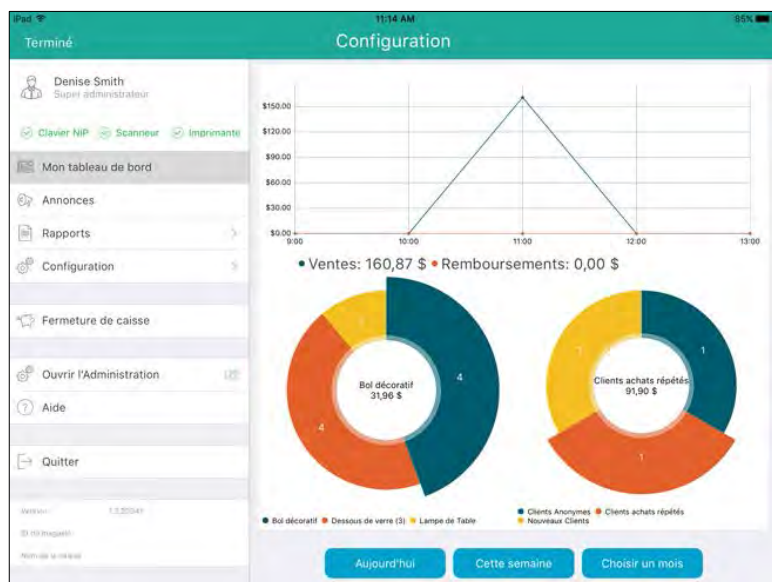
iPad
11:14 AM
95%

Terminé
Configuration

Denise Smith
Super administrateur

Clavier NIP
Scanneur
Imprimante

Mon tableau de bord
Annonces
Rapports
Configuration
Fermeture de caisse
Ouvrir l'Administration
Aide
Quitter

Version 1.3.20041
ID du magasin
Nom de la caisse

$150.00
$120.00
$90.00
$60.00
$30.00
$0.00
9:00
10:00
11:00
12:00
13:00

• Ventes: 160,87 $ • Remboursements: 0,00 $

Bol décoratif
31,96 $
4
4
1

Clients achats répétés
91,90 $
1
1
1

• Bol décoratif • Dessous de verre (3) • Lampe de Table

• Clients Anonymes • Clients achats répétés
• Nouveaux Clients

Aujourd'hui
Cette semaine
Choisir un mois